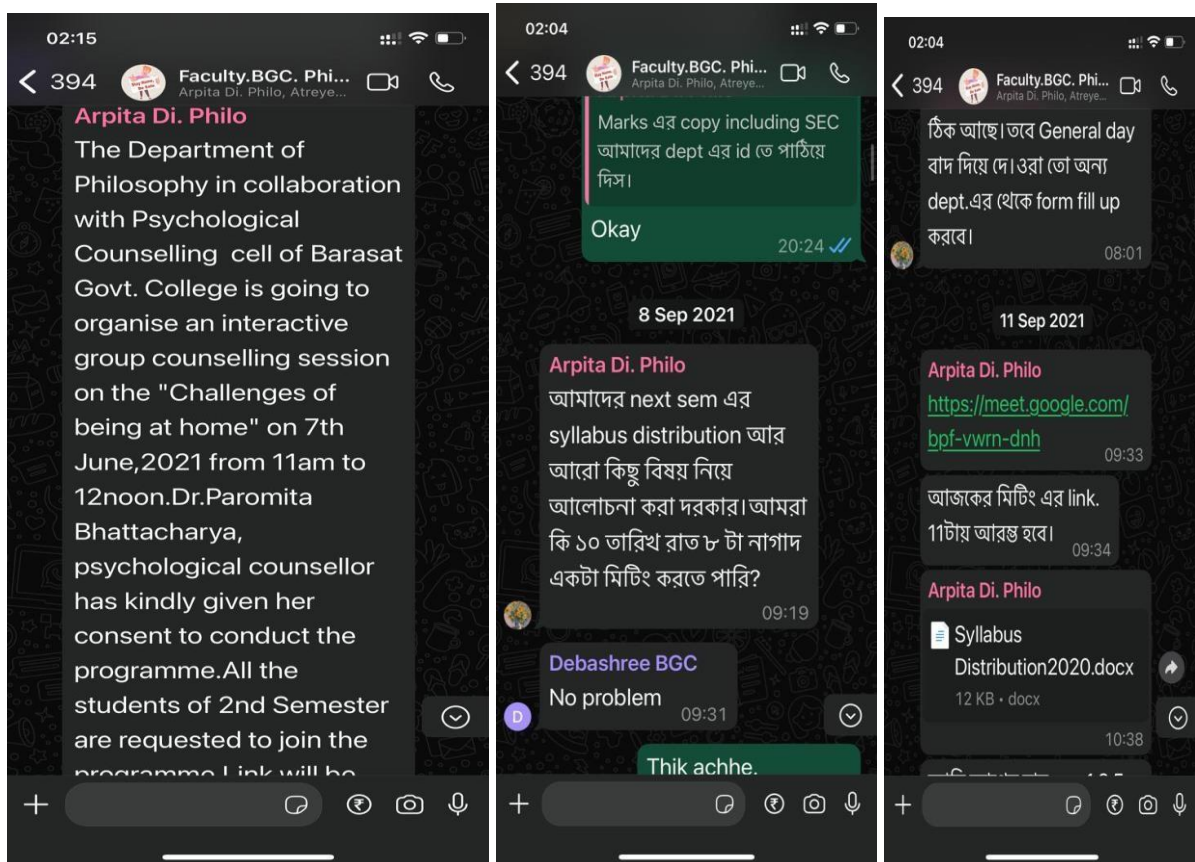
02:15

< 394 Faculty.BGC. Phi... Arpita Di. Philo, Atreye...

Arpita Di. Philo
The Department of Philosophy in collaboration with Psychological Counselling cell of Barasat Govt. College is going to organise an interactive group counselling session on the "Challenges of being at home" on 7th June,2021 from 11am to 12noon.Dr.Paromita Bhattacharya, psychological counsellor has kindly given her consent to conduct the programme.All the students of 2nd Semester are requested to join the programme.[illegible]

+

02:04

< 394 Faculty.BGC. Phi... Arpita Di. Philo, Atreye...

Marks এর copy including SEC আমাদের dept এর id তে পাঠিয়ে দিস।

Okay 20:24

8 Sep 2021

Arpita Di. Philo
আমাদের next sem এর syllabus distribution আর আরো কিছু বিষয় নিয়ে আলোচনা করা দরকার।আমরা কি ১০ তারিখ রাত ৮ টা নাগাদ একটা মিটিং করতে পারি? 09:19

Debashree BGC
No problem 09:31

Thik achhe.

+

02:04

< 394 Faculty.BGC. Phi... Arpita Di. Philo, Atreye...

ঠিক আছে।তবে General day বাদ দিয়ে দে।ওরা তো অন্য dept.এর থেকে form fill up করবে। 08:01

11 Sep 2021

Arpita Di. Philo
https://meet.google.com/bpf-vwrn-dnh 09:33

আজকের মিটিং এর link. 11টায় আরম্ভ হবে। 09:34

Arpita Di. Philo
Syllabus Distribution2020.docx
12 KB • docx
10:38

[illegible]

+